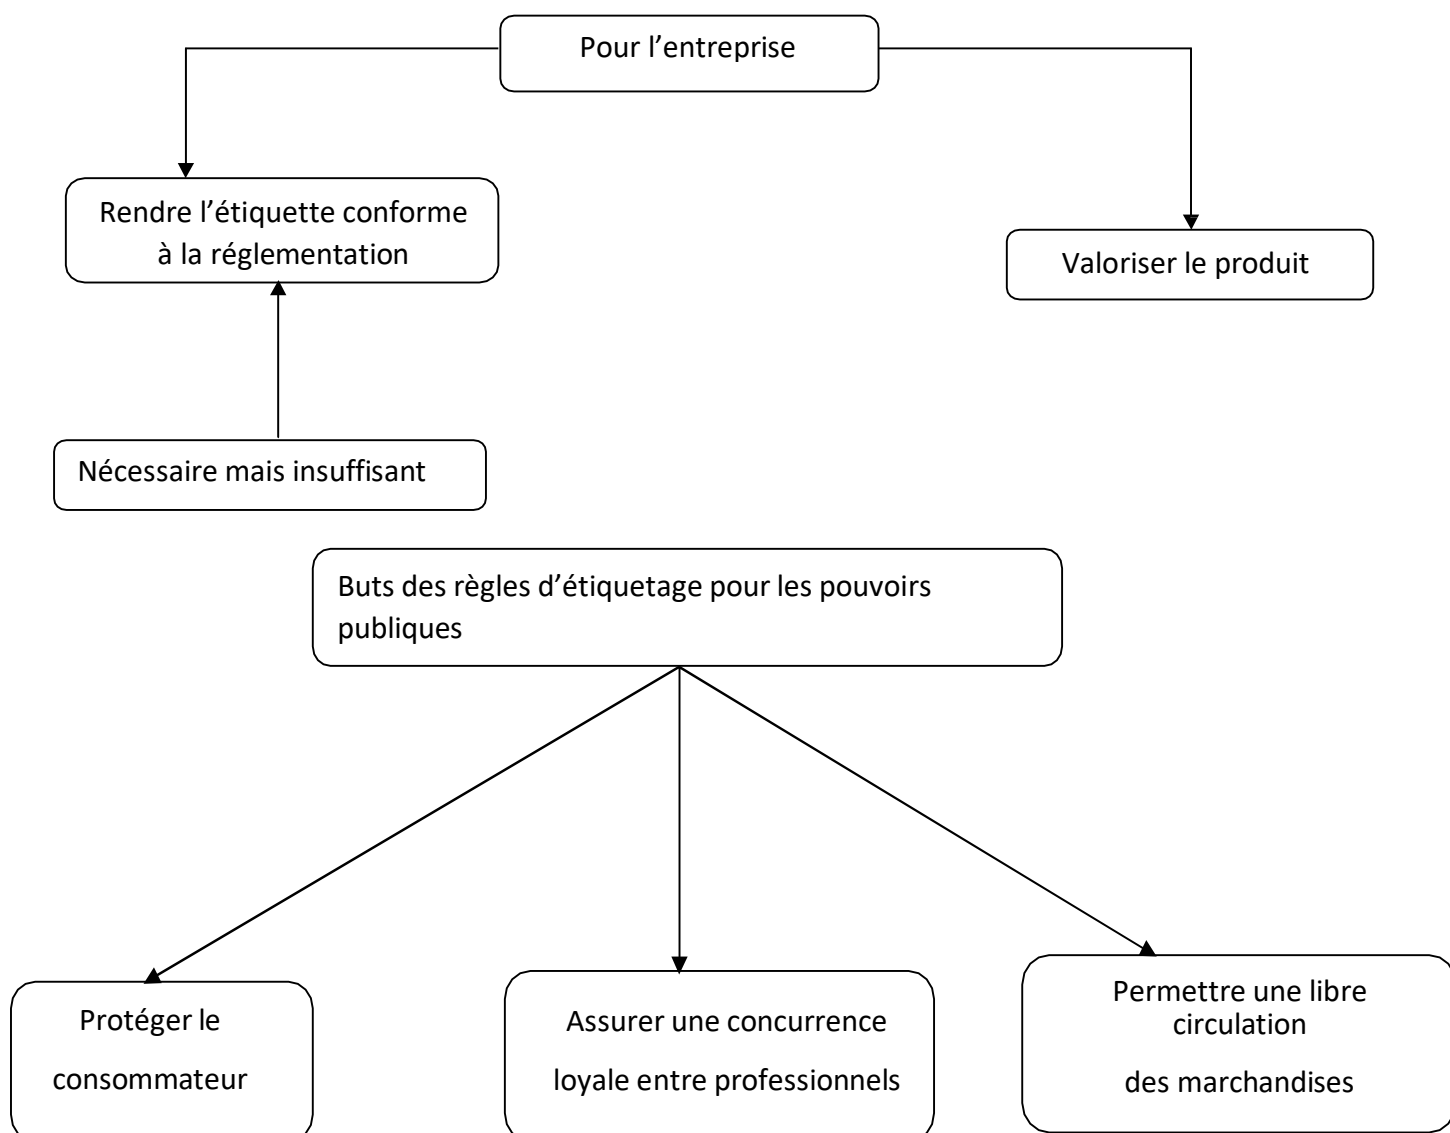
Pour l’entreprise

Rendre l’étiquette conforme à la réglementation

Valoriser le produit

Nécessaire mais insuffisant

Buts des règles d’étiquetage pour les pouvoirs publiques

Protéger le consommateur

Assurer une concurrence loyale entre professionnels

Permettre une libre circulation des marchandises